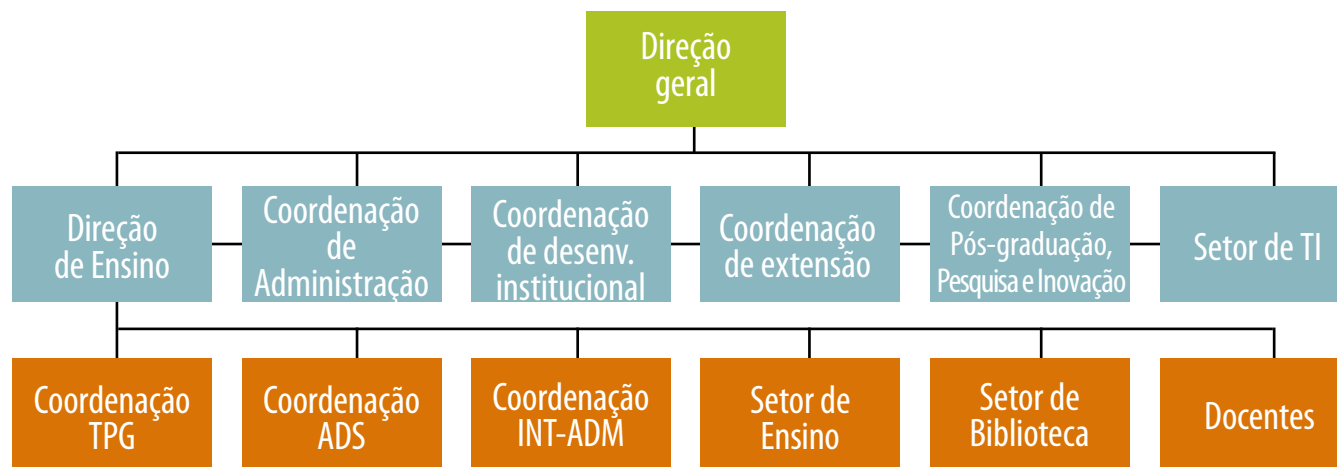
Direção geral

Direção de Ensino

Coordenação de Administração

Coordenação de desenv. institucional

Coordenação de extensão

Coordenação de Pós-graduação, Pesquisa e Inovação

Setor de TI

Coordenação TPG

Coordenação ADS

Coordenação INT-ADM

Setor de Ensino

Setor de Biblioteca

Docentes